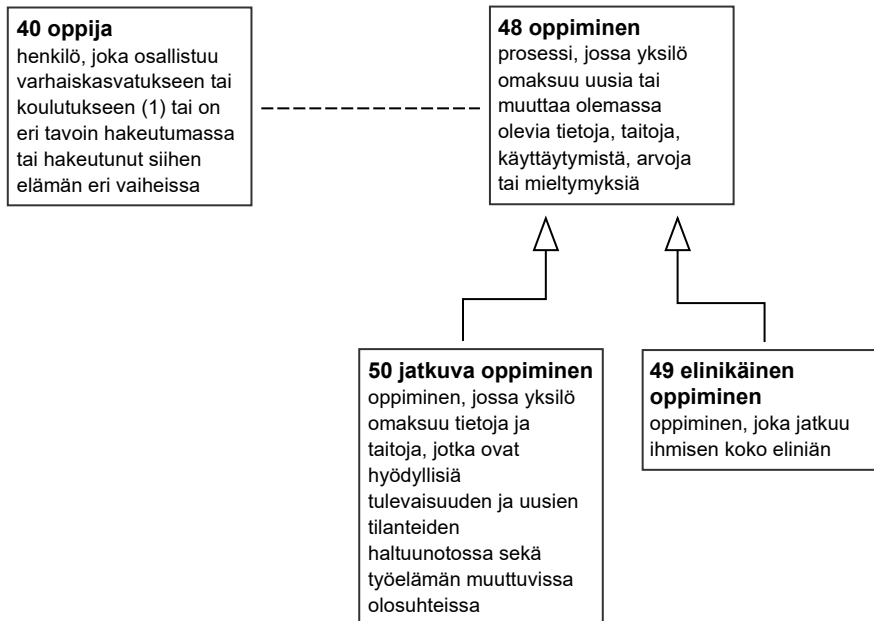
**40 oppija**
henkilö, joka osallistuu varhaiskasvatukseen tai koulutukseen (1) tai on eri tavoin hakeutumassa tai hakeutunut siihen elämän eri vaiheissa

**48 oppiminen**
prosessi, jossa yksilö omaksuu uusia tai muuttaa olemassa olevia tietoja, taitoja, käyttäytymistä, arvoja tai mieltymyksiä

**50 jatkuva oppiminen**
oppiminen, jossa yksilö omaksuu tietoja ja taitoja, jotka ovat hyödyllisiä tulevaisuuden ja uusien tilanteiden haltuunotossa sekä työelämän muuttuvissa olosuhteissa

**49 elinikäinen oppiminen**
oppiminen, joka jatkuu ihmisen koko eliniän